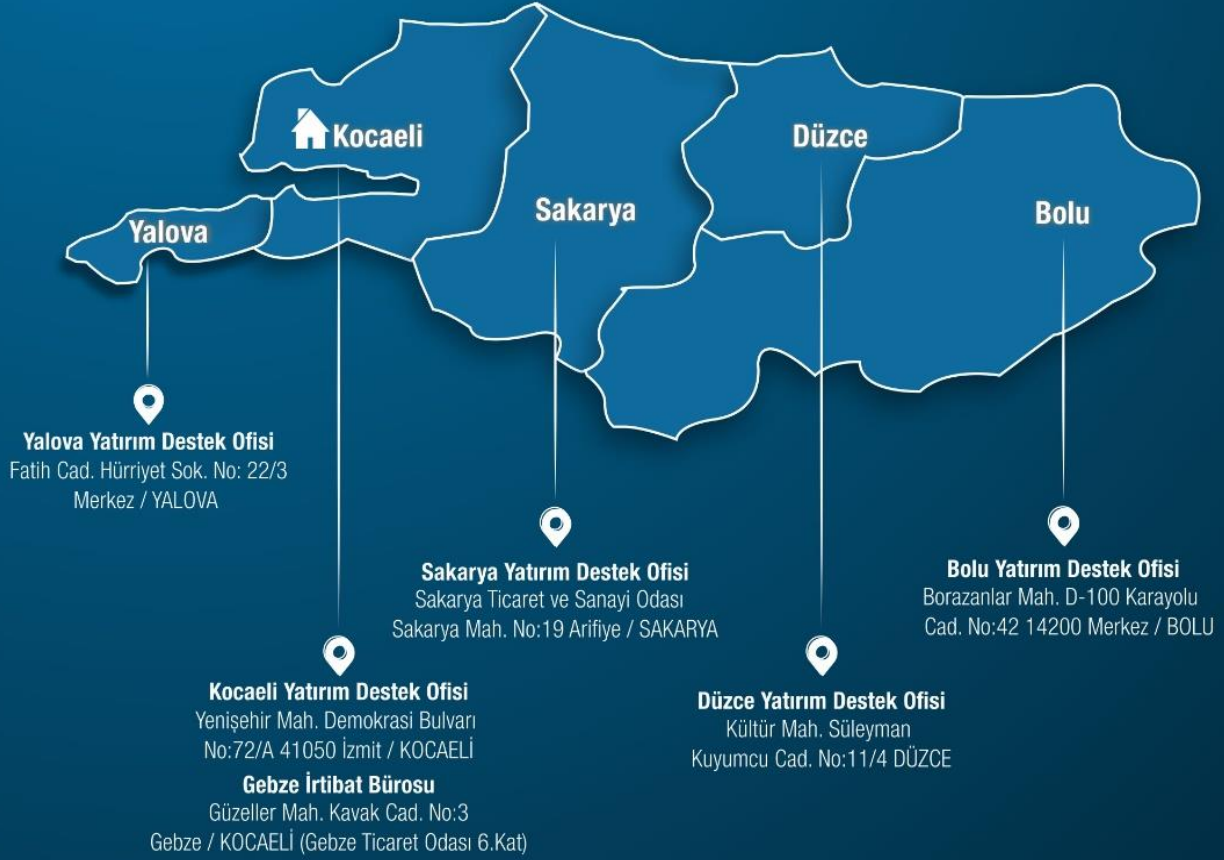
Kocaeli

Düzce

Yalova

Sakarya

Bolu

Yalova Yatırım Destek Ofisi
Fatih Cad. Hürriyet Sok. No: 22/3
Merkez / YALOVA

Sakarya Yatırım Destek Ofisi
Sakarya Ticaret ve Sanayi Odası
Sakarya Mah. No:19 Arifiye / SAKARYA

Bolu Yatırım Destek Ofisi
Borazanlar Mah. D-100 Karayolu
Cad. No:42 14200 Merkez / BOLU

Kocaeli Yatırım Destek Ofisi
Yenişehir Mah. Demokrasi Bulvarı
No:72/A 41050 İzmit / KOCAELİ

Gebze İrtibat Bürosu
Güzeller Mah. Kavak Cad. No:3
Gebze / KOCAELİ (Gebze Ticaret Odası 6.Kat)

Düzce Yatırım Destek Ofisi
Kültür Mah. Süleyman
Kuyumcu Cad. No:11/4 DÜZCE